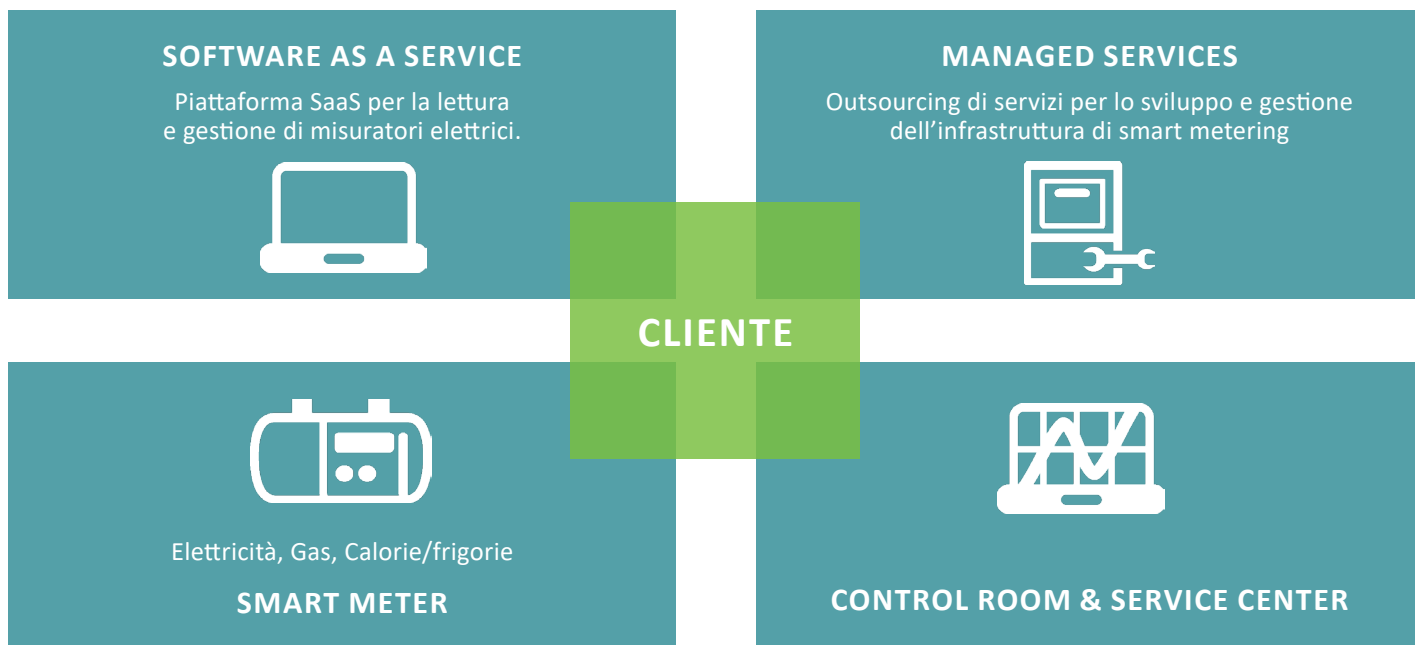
SOFTWARE AS A SERVICE

Piattaforma SaaS per la lettura e gestione di misuratori elettrici.

MANAGED SERVICES

Outsourcing di servizi per lo sviluppo e gestione dell'infrastruttura di smart metering

CLIENTE

Elettricità, Gas, Calorie/frigorie

SMART METER

CONTROL ROOM & SERVICE CENTER